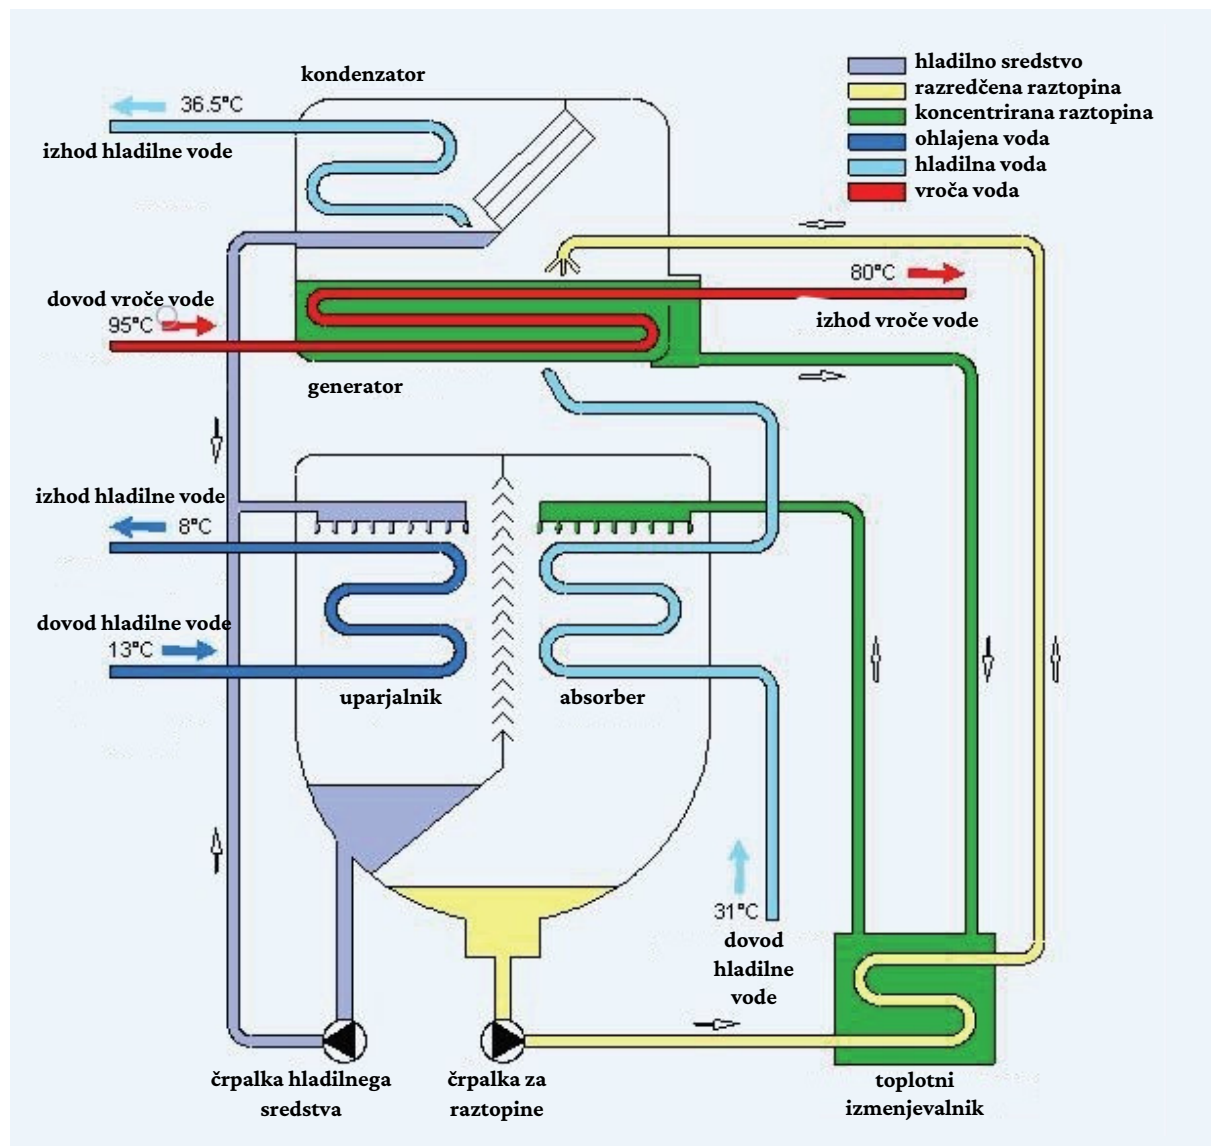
hladilno sredstvo
razredčena raztopina
koncentrirana raztopina
ohlajena voda
hladilna voda
vroča voda

kondenzator

36.5°C
izhod hladilne vode

dovod vroče vode
95°C

80°C
izhod vroče vode

generator

izhod hladilne vode
8°C

dovod hladilne vode
13°C

uparjalnik

absorber

31°C
dovod hladilne vode

črpalka hladilnega sredstva

črpalka za raztopine

toplotni izmenjevalnik